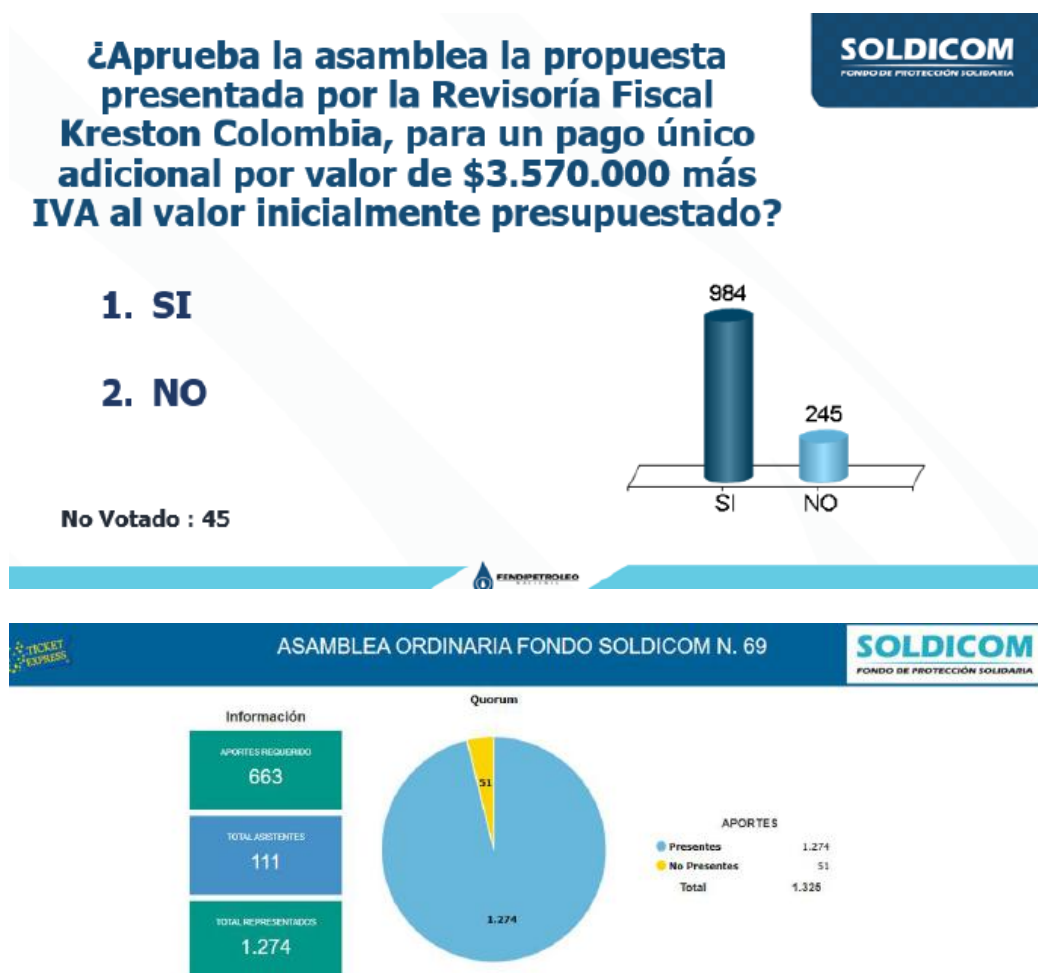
¿Aprueba la asamblea la propuesta presentada por la Revisoría Fiscal Kreston Colombia, para un pago único adicional por valor de $3.570.000 más IVA al valor inicialmente presupuestado?

SOLDICOM
FONDO DE PROTECCIÓN SOLIDARIA

1. SI

2. NO

984
245
SI
NO

No Votado : 45

FENDIPETROLEO

TICKET EXPRESS

ASAMBLEA ORDINARIA FONDO SOLDICOM N. 69

SOLDICOM
FONDO DE PROTECCIÓN SOLIDARIA

Información

APORTES REQUERIDO
663

TOTAL ASISTENTES
111

TOTAL REPRESENTADOS
1.274

Quorum

51
1.274

APORTES
| | |
|---|---|
| Presentes | 1.274 |
| No Presentes | 51 |
| Total | 1.325 |